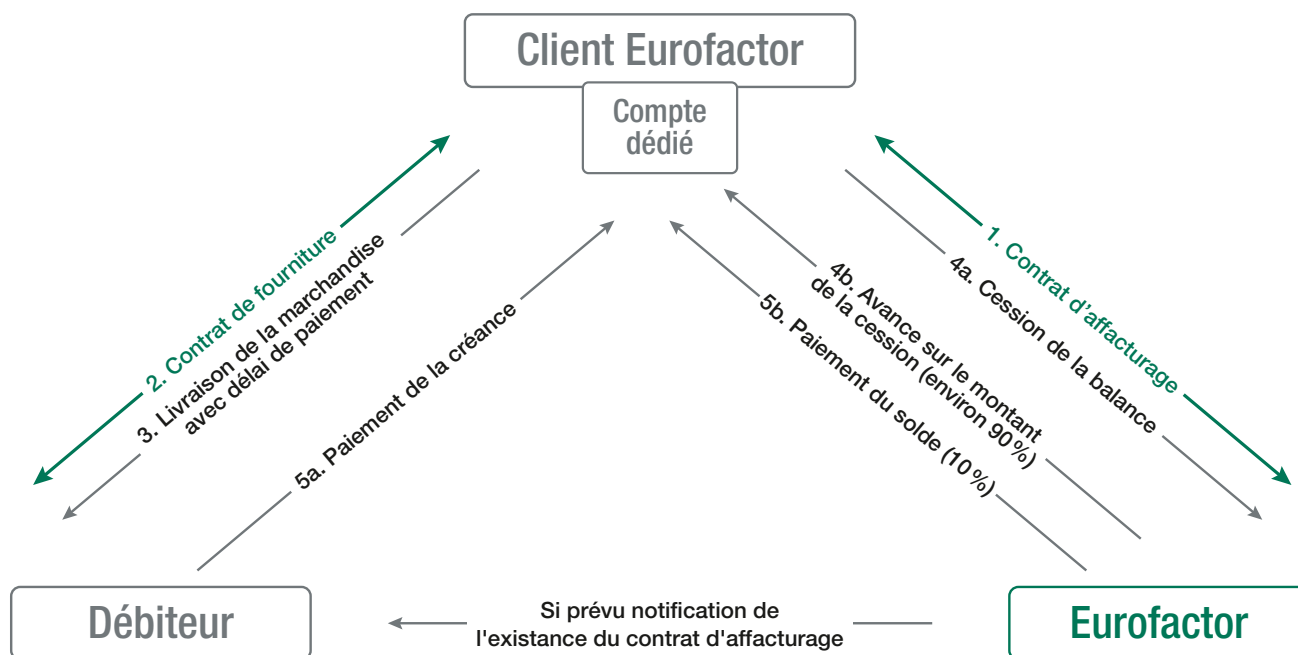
Client Eurofactor

Compte dédié

2. Contrat de fourniture

3. Livraison de la marchandise avec délai de paiement

5a. Paiement de la créance

4b. Avance sur le montant de la cession (environ 90%)

5b. Paiement du solde (10%)

4a. Cession de la balance

1. Contrat d'affacturage

Débiteur

Si prévu notification de l'existance du contrat d'affacturage

Eurofactor